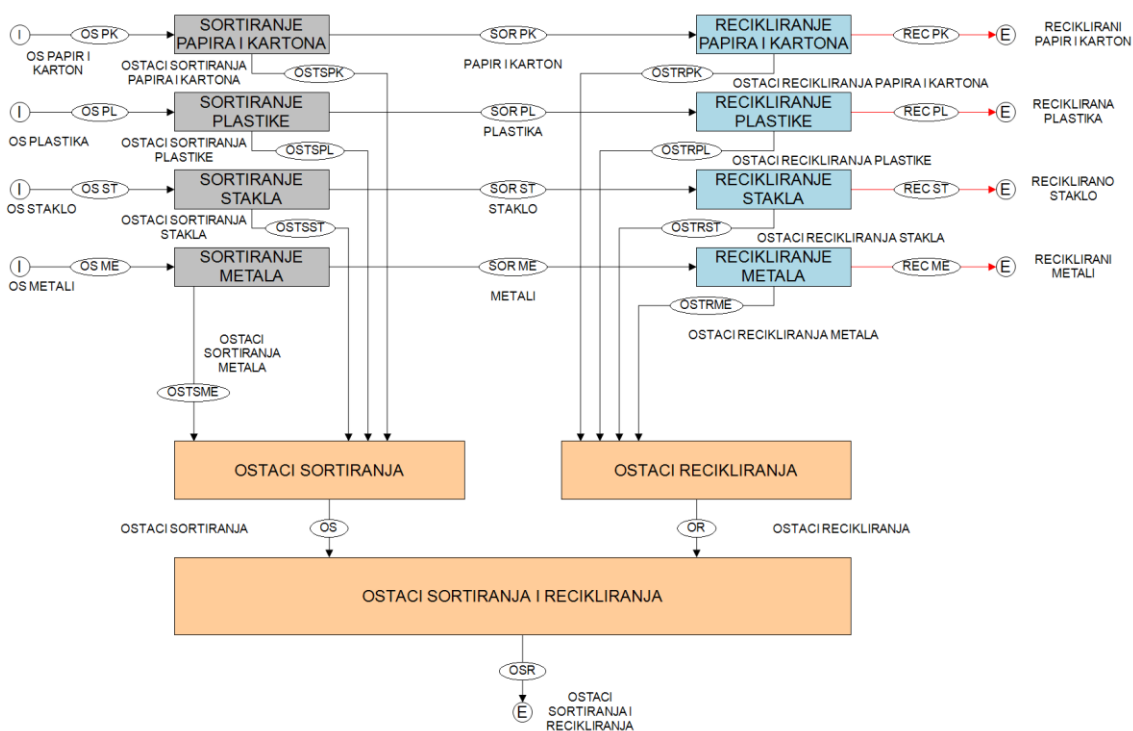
I
OS PK
OS PAPIR I KARTON
SORTIRANJE PAPIRA I KARTONA
OSTACI SORTIRANJA PAPIRA I KARTONA
OSTSPK
SOR PK
PAPIR I KARTON
RECIKLIRANJE PAPIRA I KARTONA
OSTRPK
OSTACI RECIKLIRANJA PAPIRA I KARTONA
REC PK
E
RECIKLIRANI PAPIR I KARTON

I
OS PL
OS PLASTIKA
SORTIRANJE PLASTIKE
OSTACI SORTIRANJA PLASTIKE
OSTSPL
SOR PL
PLASTIKA
RECIKLIRANJE PLASTIKE
OSTRPL
OSTACI RECIKLIRANJA PLASTIKE
REC PL
E
RECIKLIRANA PLASTIKA

I
OS ST
OS STAKLO
SORTIRANJE STAKLA
OSTACI SORTIRANJA STAKLA
OSTSST
SOR ST
STAKLO
RECIKLIRANJE STAKLA
OSTRST
OSTACI RECIKLIRANJA STAKLA
REC ST
E
RECIKLIRANO STAKLO

I
OS ME
OS METALI
SORTIRANJE METALA
SOR ME
METALI
RECIKLIRANJE METALA
REC ME
E
RECIKLIRANI METALI
OSTRME
OSTACI RECIKLIRANJA METALA

OSTACI SORTIRANJA METALA
OSTSME

OSTACI SORTIRANJA
OSTACI RECIKLIRANJA

OSTACI SORTIRANJA
OS
OR
OSTACI RECIKLIRANJA

OSTACI SORTIRANJA I RECIKLIRANJA

OSR
E
OSTACI SORTIRANJA I RECIKLIRANJA